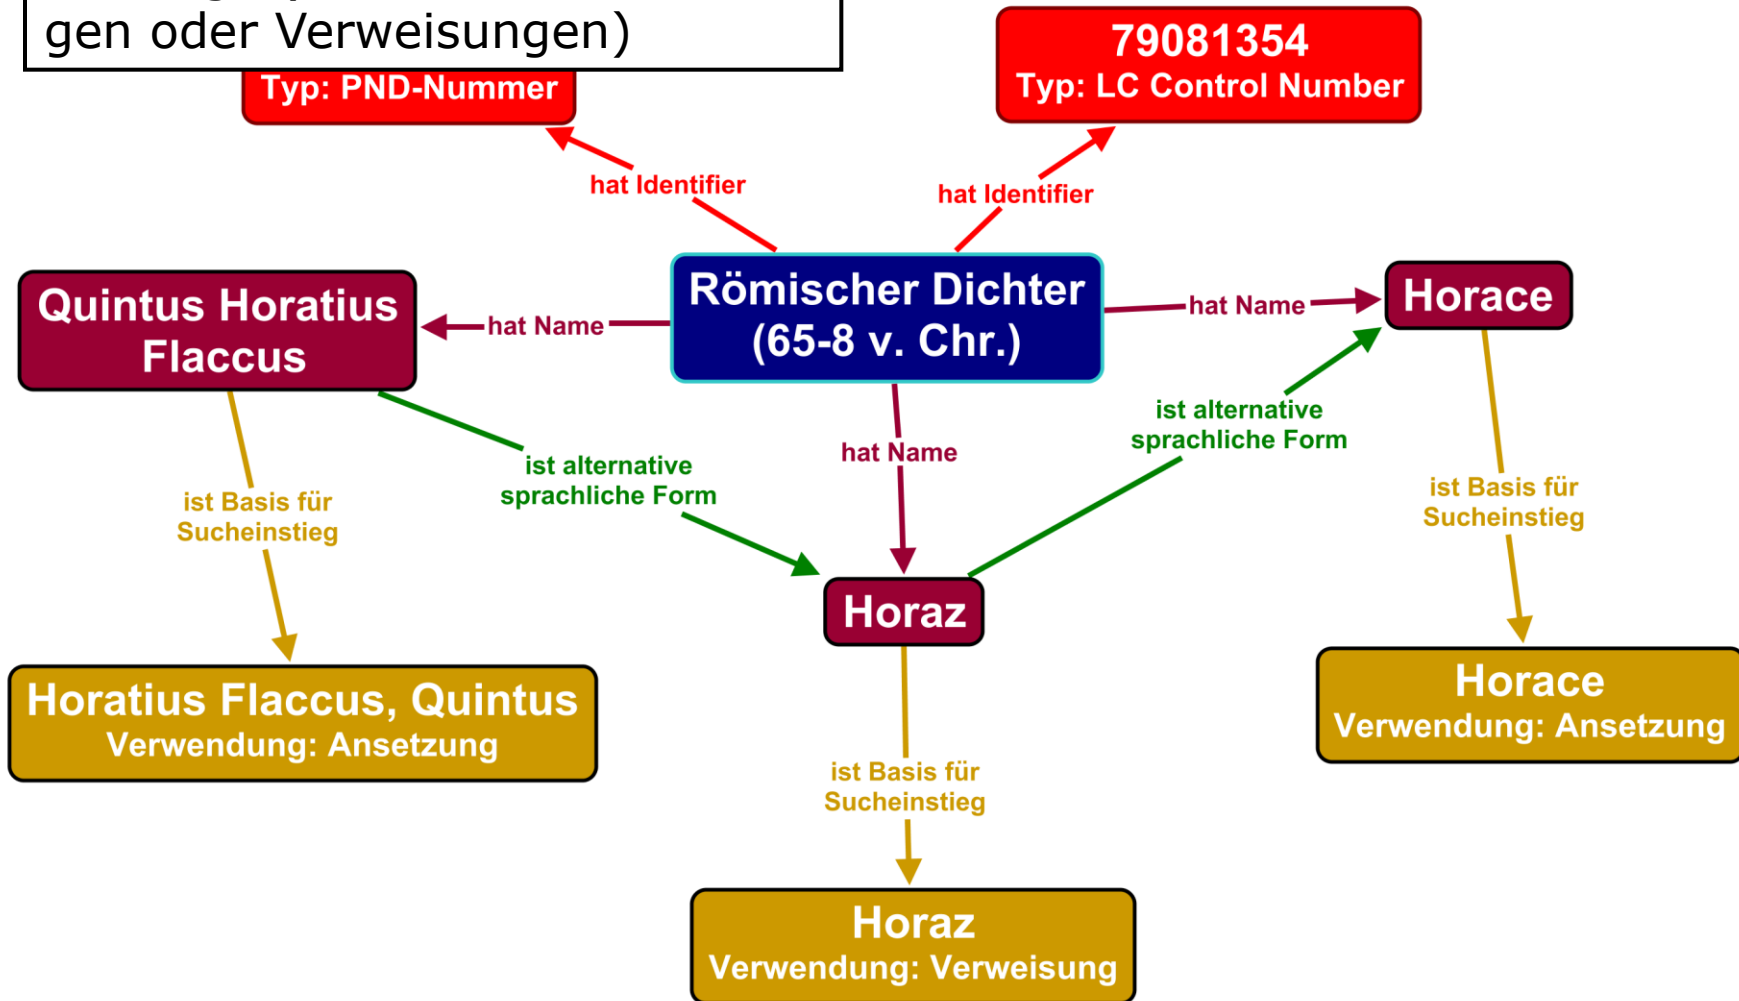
gen oder Verweisungen)

Typ: PND-Nummer

79081354
Typ: LC Control Number

hat Identifier

hat Identifier

Quintus Horatius Flaccus

hat Name

Römischer Dichter (65-8 v. Chr.)

hat Name

Horace

ist alternative sprachliche Form

hat Name

ist alternative sprachliche Form

ist Basis für Sucheinstieg

ist Basis für Sucheinstieg

Horaz

Horatius Flaccus, Quintus
Verwendung: Ansetzung

Horace
Verwendung: Ansetzung

ist Basis für Sucheinstieg

Horaz
Verwendung: Verweisung